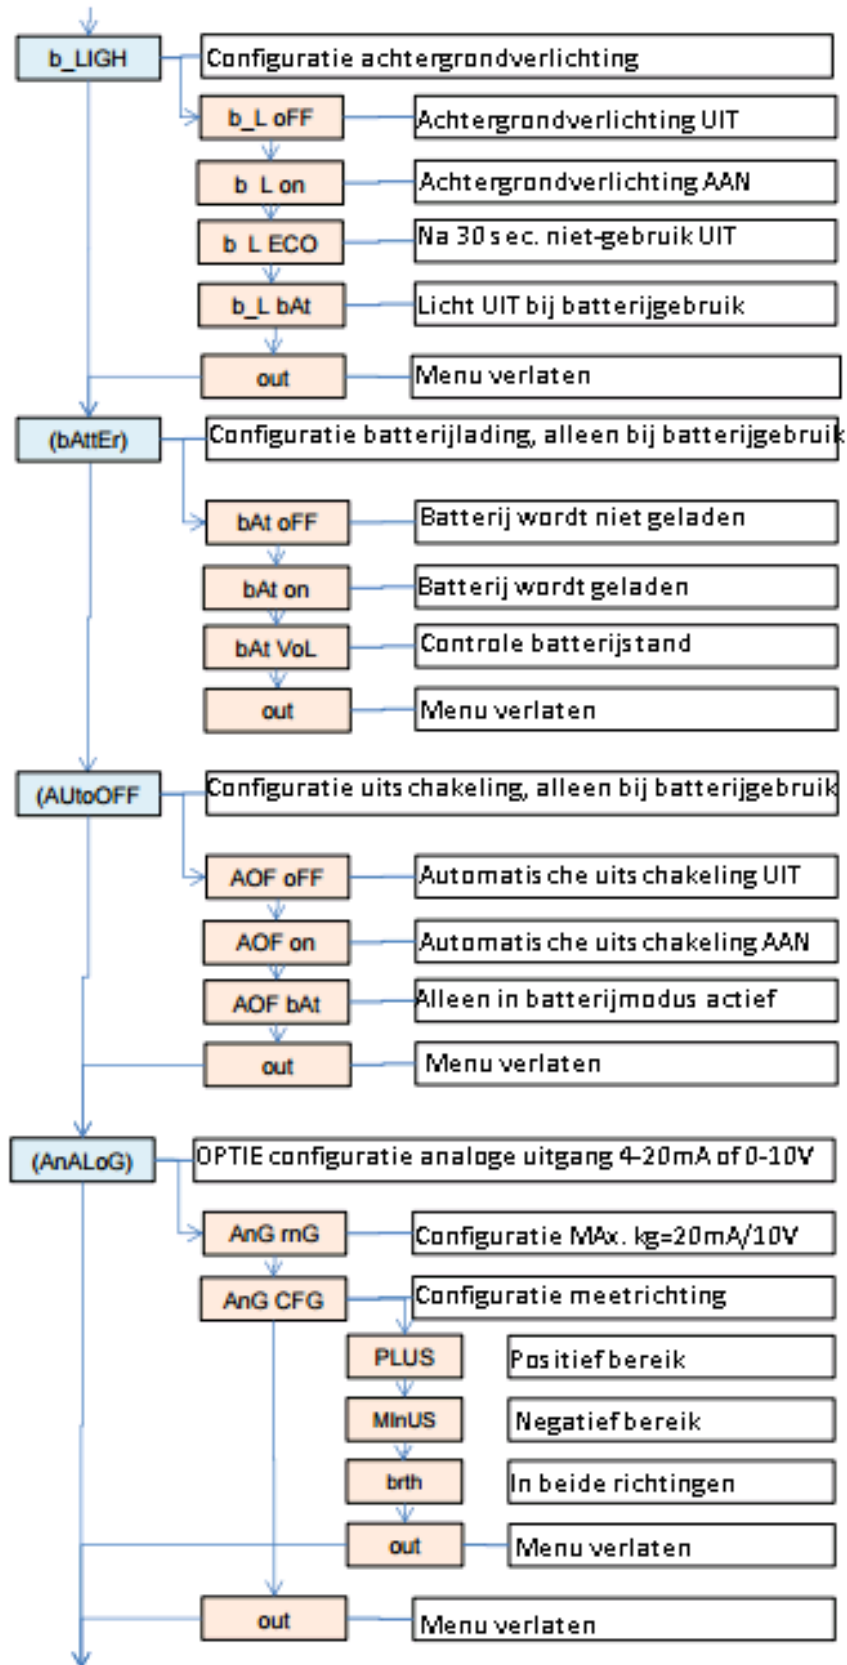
b_LIGH
Configuratie achtergrondverlichting
b_L oFF
Achtergrondverlichting UIT
b L on
Achtergrondverlichting AAN
b L ECO
Na 30 sec. niet-gebruik UIT
b_L bAt
Licht UIT bij batterijgebruik
out
Menu verlaten
(bAttEr)
Configuratie batterijlading, alleen bij batterijgebruik
bAt oFF
Batterij wordt niet geladen
bAt on
Batterij wordt geladen
bAt VoL
Controle batterijstand
out
Menu verlaten
(AUtoOFF
Configuratie uitschakeling, alleen bij batterijgebruik
AOF oFF
Automatische uitschakeling UIT
AOF on
Automatische uitschakeling AAN
AOF bAt
Alleen in batterijmodus actief
out
Menu verlaten
(AnALoG)
OPTIE configuratie analoge uitgang 4-20mA of 0-10V
AnG rnG
Configuratie MAx. kg=20mA/10V
AnG CFG
Configuratie meetrichting
PLUS
Positief bereik
MInUS
Negatief bereik
brth
In beide richtingen
out
Menu verlaten
out
Menu verlaten